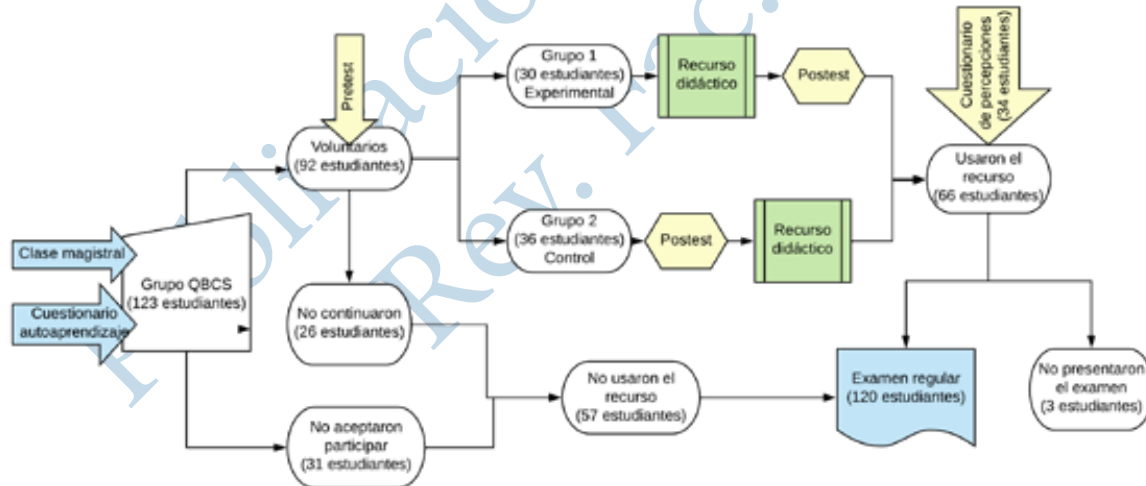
Pretest

Clase magistral

Cuestionario autoaprendizaje

Grupo QBCS (123 estudiantes)

Voluntarios (92 estudiantes)

No continuaron (26 estudiantes)

No aceptaron participar (31 estudiantes)

Grupo 1 (30 estudiantes) Experimental

Recurso didáctico

Postest

Grupo 2 (36 estudiantes) Control

Postest

Recurso didáctico

Cuestionario de percepciones (34 estudiantes)

Usaron el recurso (66 estudiantes)

No usaron el recurso (57 estudiantes)

Examen regular (120 estudiantes)

No presentaron el examen (3 estudiantes)

Publicación Rev. Fac.